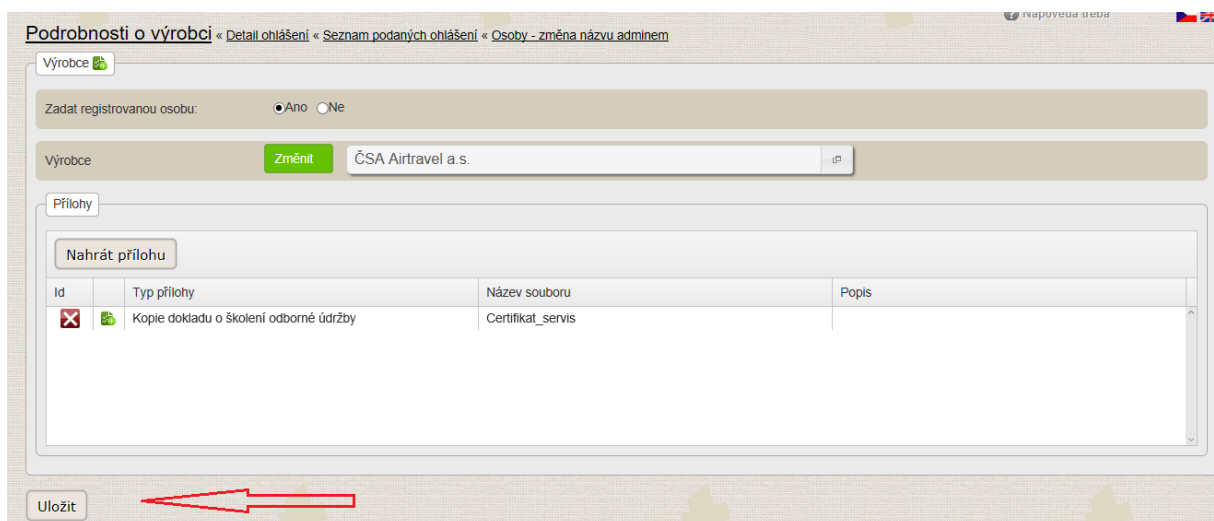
Nápověda třeba

Podrobnosti o výrobci « Detail ohlášení « Seznam podaných ohlášení « Osoby - změna názvu adminem

Výrobce

Zadat registrovanou osobu: Ano Ne

Výrobce Změnit ČSA Airtravel a.s.

Přílohy

Nahrát přílohu

| Id | | Typ přílohy | Název souboru | Popis |
|---|---|---|---|---|
| | | Kopie dokladu o školení odborné údržby | Certifikat_servis | |

Uložit